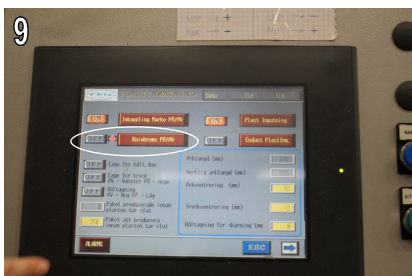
9

ON
Inkoppling Marke FR/AV
ON
Plast Inmatning
OFF
Knivbroms FR/AV
OFF
Endast Plastlim.
OFF
Lampa för kollidev
Avkänd (mm)
OFF
Lampa för truck
Spelling avkänd (mm)
OFF
Fördelningsfrekvens (mm)
Paket producerade innan plastlim tar slut
Tryckcentrering (mm)
ON
Paket att producera innan plastlim tar slut
Förlängning för skarning (mm)
ALARM
ESC